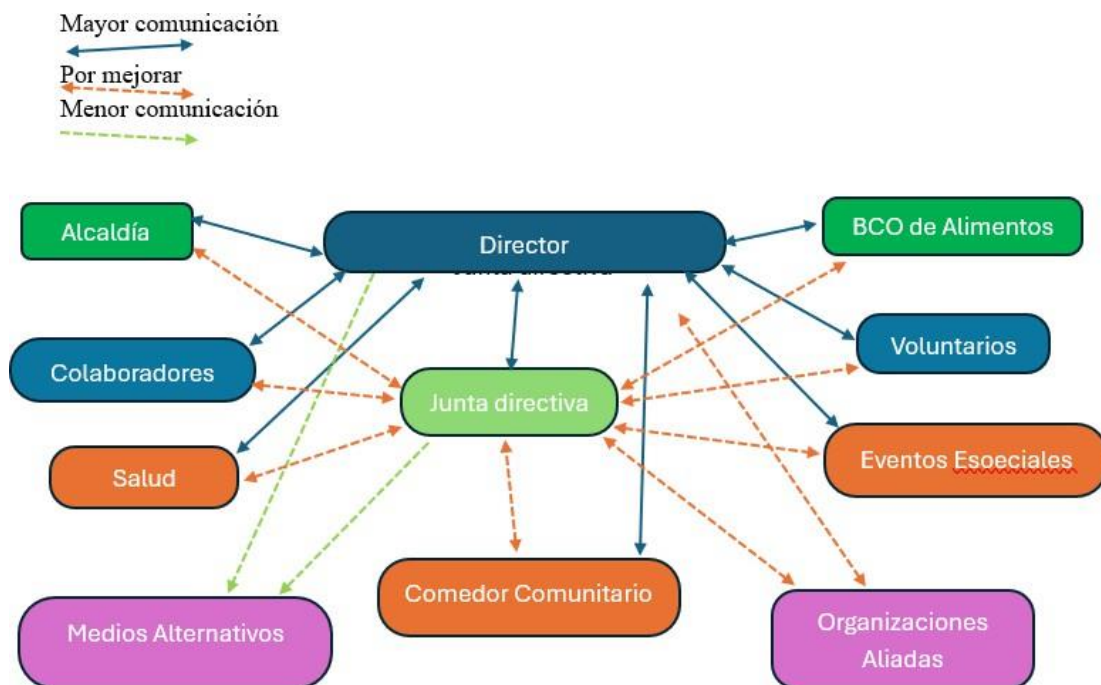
Mayor comunicación

Por mejorar

Menor comunicación

Alcaldía

Director

BCO de Alimentos

Colaboradores

Voluntarios

Junta directiva

Salud

Eventos Esoeciales

Comedor Comunitario

Medios Alternativos

Organizaciones Aliadas